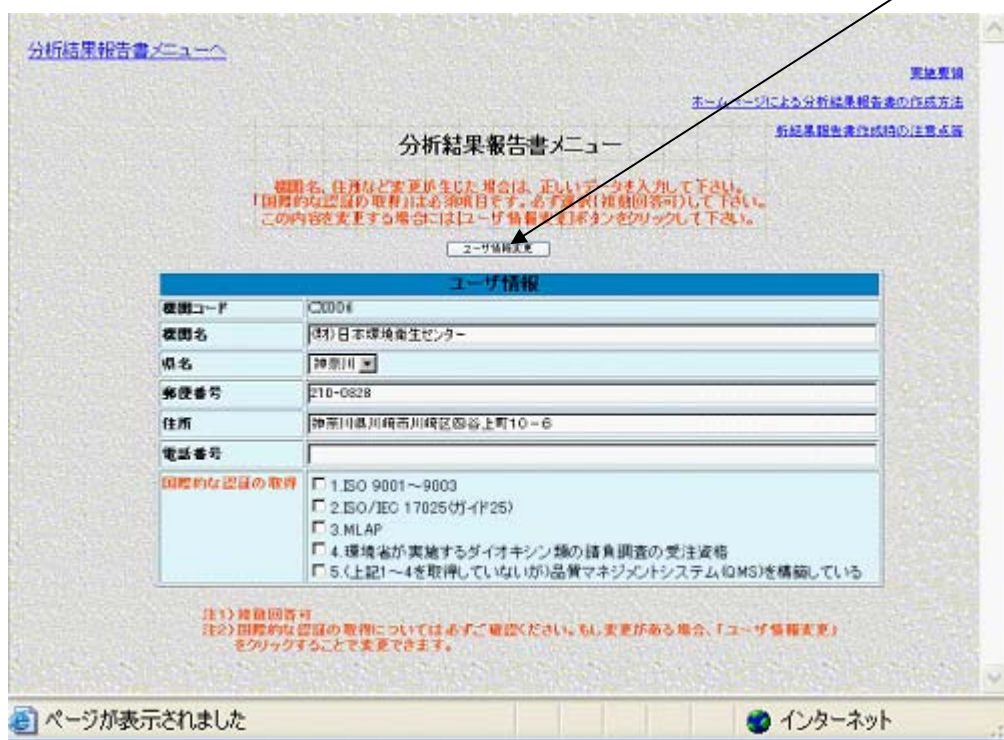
分析結果報告書メニューへ

実施要領
ホームページによる分析結果報告書の作成方法
分析結果報告書作成時の注意点等

分析結果報告書メニュー

機関名、住所など変更が生じた場合は、正しいデータを入力して下さい。
「国際的な認証の取得」は必須項目です。必ず選択(複数回答可)して下さい。
この内容を変更する場合には[ユーザ情報変更]ボタンをクリックして下さい。

ユーザ情報変更

| ユーザ情報 | |
|---|---|
| 機関コード | C0001 |
| 機関名 | (財)日本環境衛生センター |
| 県名 | 神奈川 |
| 郵便番号 | 210-0828 |
| 住所 | 神奈川県川崎市川崎区四谷上町10－6 |
| 電話番号 | |
| 国際的な認証の取得 | □ 1.ISO 9001～9003<br>□ 2.ISO/IEC 17025(ガイド25)<br>□ 3.MLAP<br>□ 4.環境省が実施するダイオキシン類の請負調査の受注資格<br>□ 5.(上記1～4を取得していないが)品質マネジメントシステム(QMS)を構築している |

注1) 複数回答可
注2) 国際的な認証の取得については必ずご確認ください。もし変更がある場合、「ユーザ情報変更」をクリックすることで変更できます。

ページが表示されました
インターネット